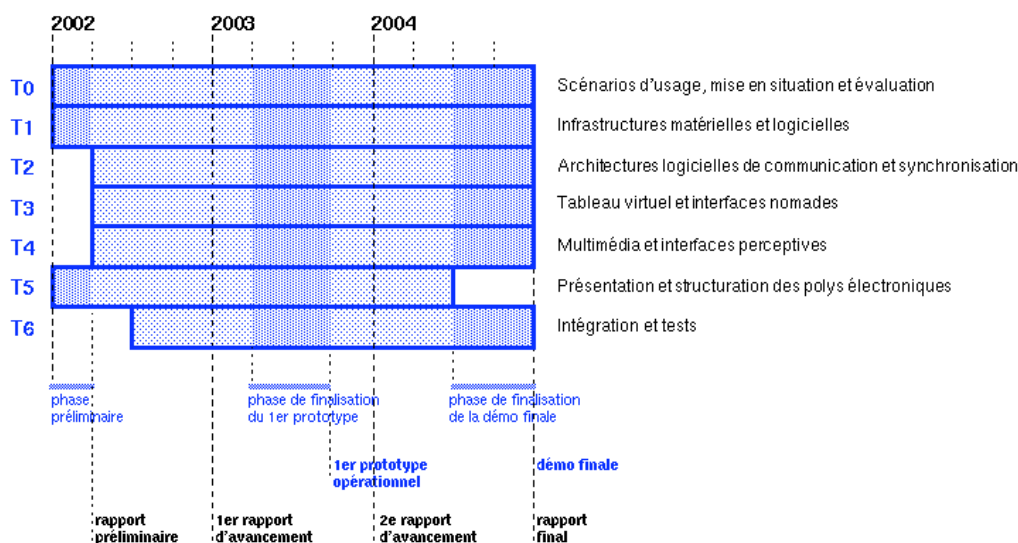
2002
2003
2004

T0 Scénarios d'usage, mise en situation et évaluation
T1 Infrastructures matérielles et logicielles
T2 Architectures logicielles de communication et synchronisation
T3 Tableau virtuel et interfaces nomades
T4 Multimédia et interfaces perceptives
T5 Présentation et structuration des polys électroniques
T6 Intégration et tests

phase préliminaire
phase de finalisation du 1er prototype
phase de finalisation de la démo finale

1er prototype opérationnel
démo finale

rapport préliminaire
1er rapport d'avancement
2e rapport d'avancement
rapport final